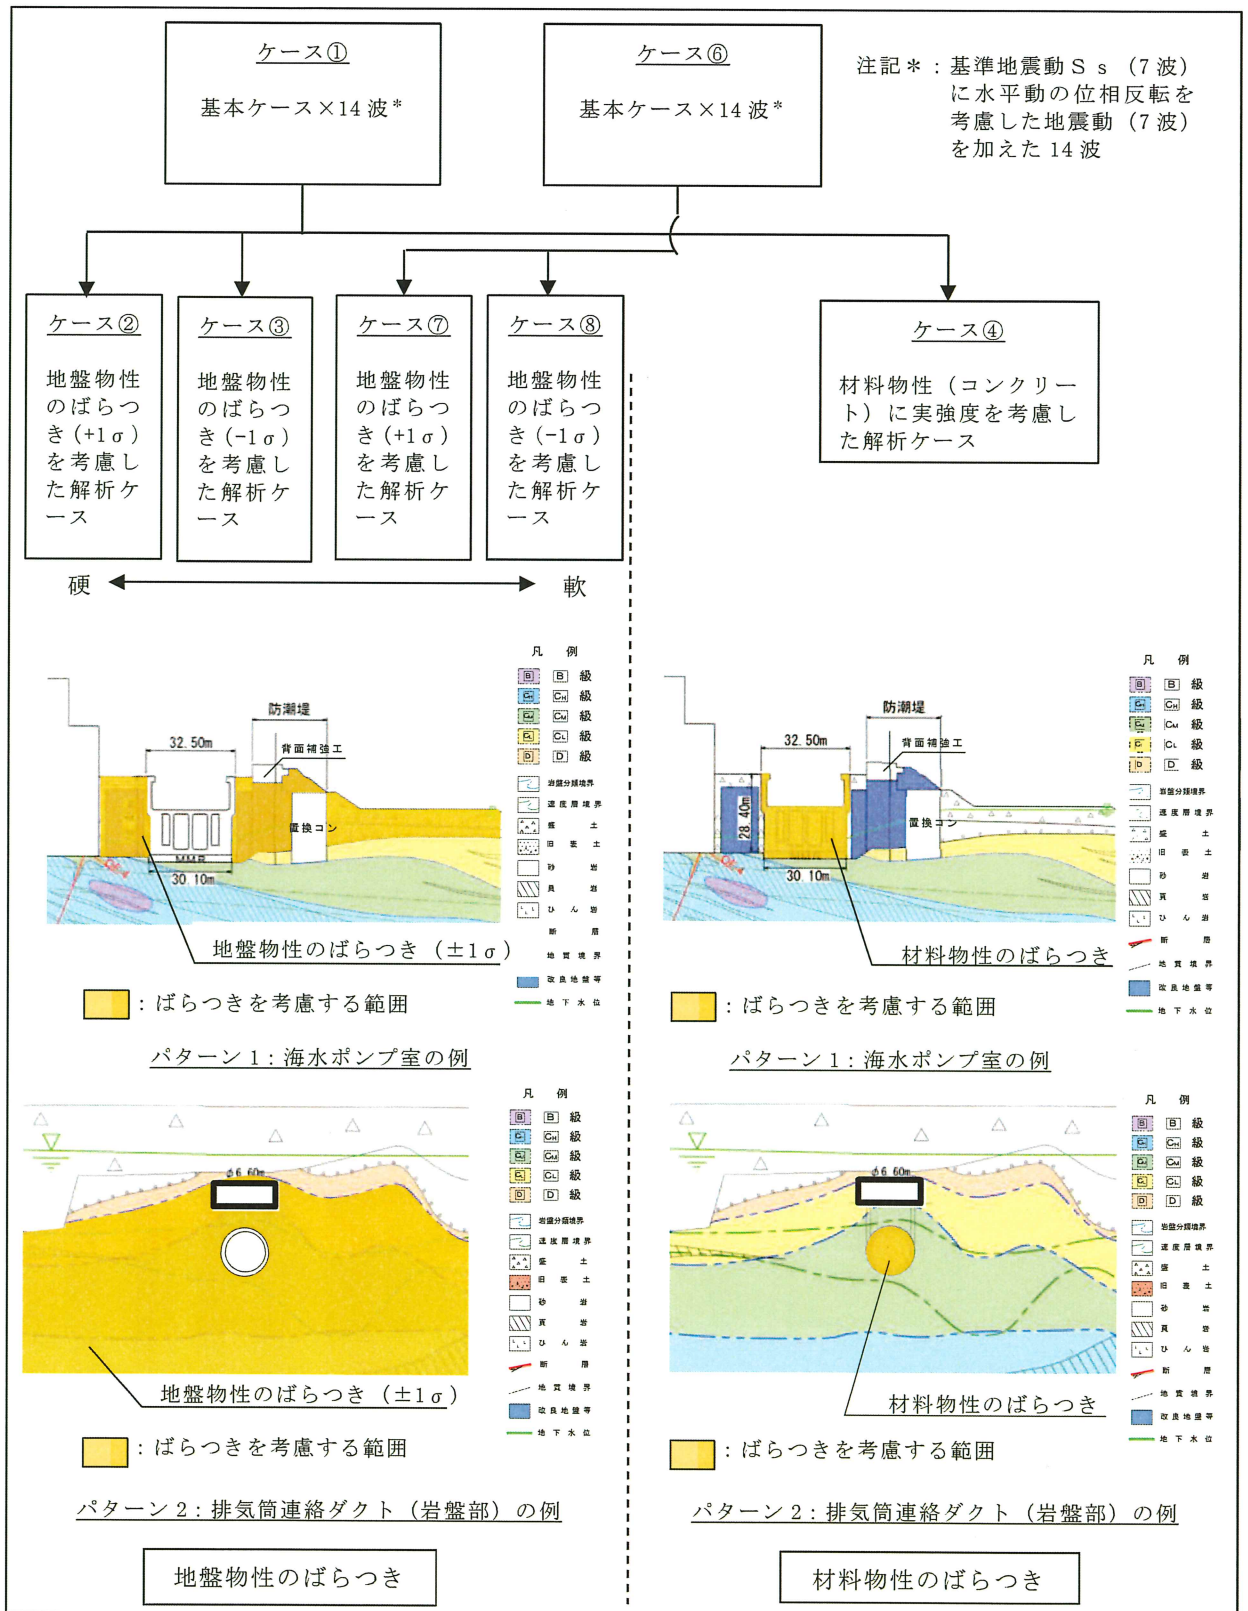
ケース①

基本ケース×14 波*

ケース⑥

基本ケース×14 波*

注記*：基準地震動Ｓｓ（7 波）に水平動の位相反転を考慮した地震動（7 波）を加えた 14 波

ケース②

地盤物性のばらつき（+1σ）を考慮した解析ケース

ケース③

地盤物性のばらつき（−1σ）を考慮した解析ケース

ケース⑦

地盤物性のばらつき（+1σ）を考慮した解析ケース

ケース⑧

地盤物性のばらつき（−1σ）を考慮した解析ケース

ケース④

材料物性（コンクリート）に実強度を考慮した解析ケース

硬 軟

凡 例
B B 級
CH CH 級
CM CM 級
CL CL 級
D D 級
岩盤分類境界
速度層境界
盛 土
旧 表 土
砂 岩
頁 岩
ひ ん 岩
断 層
地 質 境 界
改良地盤等
地 下 水 位

防潮堤
32.50m
背面補強工
置換コン
MMR
30.10m
CM
地盤物性のばらつき（±1σ）

：ばらつきを考慮する範囲

パターン 1：海水ポンプ室の例

凡 例
B B 級
CH CH 級
CM CM 級
CL CL 級
D D 級
岩盤分類境界
速度層境界
盛 土
旧 表 土
砂 岩
頁 岩
ひ ん 岩
断 層
地 質 境 界
改良地盤等
地 下 水 位

防潮堤
32.50m
背面補強工
28.40m
置換コン
30.10m
CM
材料物性のばらつき

：ばらつきを考慮する範囲

パターン 1：海水ポンプ室の例

凡 例
B B 級
CH CH 級
CM CM 級
CL CL 級
D D 級
岩盤分類境界
速度層境界
盛 土
旧 表 土
砂 岩
頁 岩
ひ ん 岩
断 層
地 質 境 界
改良地盤等
地 下 水 位

φ6.60m
地盤物性のばらつき（±1σ）

：ばらつきを考慮する範囲

パターン 2：排気筒連絡ダクト（岩盤部）の例

凡 例
B B 級
CH CH 級
CM CM 級
CL CL 級
D D 級
岩盤分類境界
速度層境界
盛 土
旧 表 土
砂 岩
頁 岩
ひ ん 岩
断 層
地 質 境 界
改良地盤等
地 下 水 位

φ6.60m
材料物性のばらつき

：ばらつきを考慮する範囲

パターン 2：排気筒連絡ダクト（岩盤部）の例

地盤物性のばらつき

材料物性のばらつき